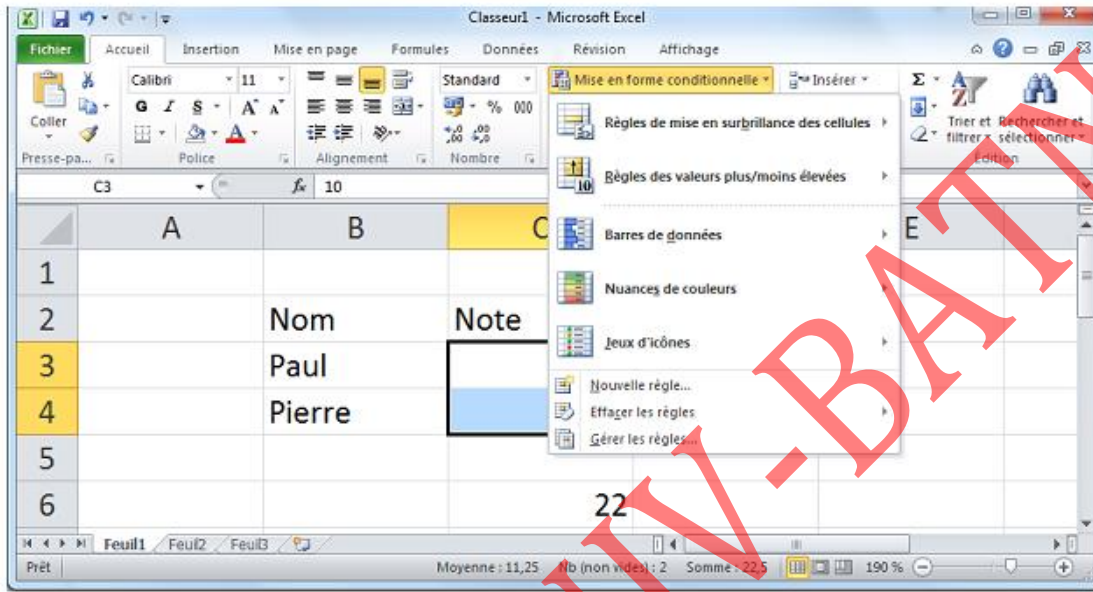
Classeur1 - Microsoft Excel

Fichier | Accueil | Insertion | Mise en page | Formules | Données | Révision | Affichage

Coller
Presse-pa...
Calibri | 11
G I S
Police
Alignement
Standard
% 000
Nombre
Mise en forme conditionnelle
Insérer
Trier et filtrer
Rechercher et sélectionner
Édition

C3 | $f_x$ | 10

Règles de mise en surbrillance des cellules
Règles des valeurs plus/moins élevées
Barres de données
Nuances de couleurs
Jeux d'icônes
Nouvelle règle...
Effacer les règles
Gérer les règles...

| | A | B | C | E |
|---|---|---|---|---|
| 1 | | | | |
| 2 | | Nom | Note | |
| 3 | | Paul | | |
| 4 | | Pierre | | |
| 5 | | | | |
| 6 | | | 22 | |

Feuil1 | Feuil2 | Feuil3

Prêt | Moyenne : 11,25 | Nb (non vides) : 2 | Somme : 22,5 | 190 %

UNIV-BATNA